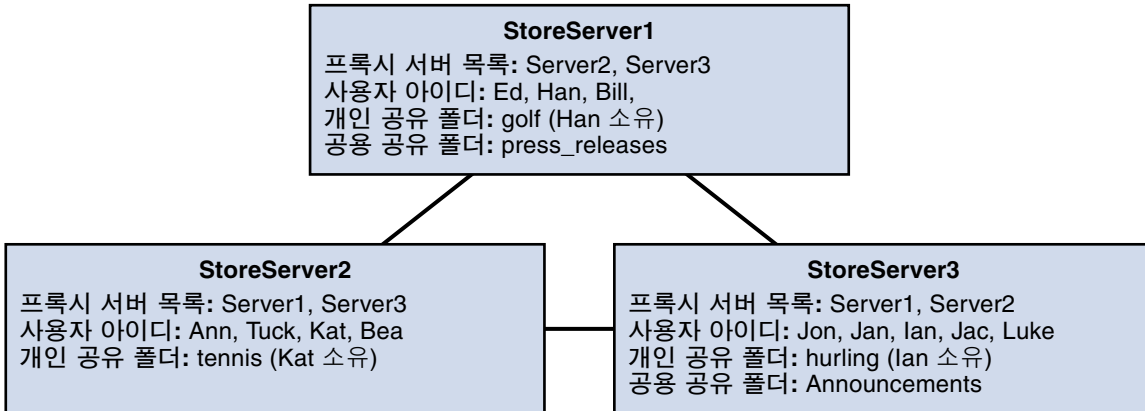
StoreServer1
프록시 서버 목록: Server2, Server3
사용자 아이디: Ed, Han, Bill,
개인 공유 폴더: golf (Han 소유)
공용 공유 폴더: press_releases

StoreServer2
프록시 서버 목록: Server1, Server3
사용자 아이디: Ann, Tuck, Kat, Bea
개인 공유 폴더: tennis (Kat 소유)

StoreServer3
프록시 서버 목록: Server1, Server2
사용자 아이디: Jon, Jan, Ian, Jac, Luke
개인 공유 폴더: hurling (Ian 소유)
공용 공유 폴더: Announcements